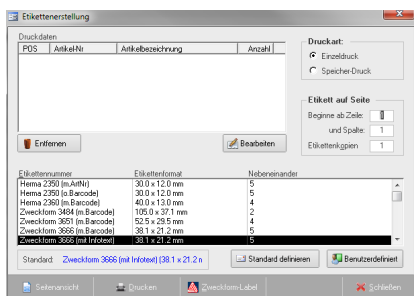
Etikettenerstellung

Druckdaten

| POS | Artikel-Nr | Artikelbezeichnung | Anzahl |
|---|---|---|---|

Druckart:
Einzeldruck
Speicher-Druck

Etikett auf Seite
Beginne ab Zeile: 1
und Spalte: 1
Etikettenkopien 1

Entfernen
Bearbeiten

| Etikettennummer | Etikettenformat | Nebeneinander |
|---|---|---|
| Herma 2350 (m.ArtNr) | 30.0 x 12.0 mm | 5 |
| Herma 2350 (o.Barcode) | 30.0 x 12.0 mm | 5 |
| Herma 2360 (m.Barcode) | 40.0 x 13.0 mm | 4 |
| Zweckform 3484 (m.Barcode) | 105.0 x 37.1 mm | 2 |
| Zweckform 3651 (m.Barcode) | 52.5 x 29.5 mm | 4 |
| Zweckform 3666 (m.Barcode) | 38.1 x 21.2 mm | 5 |
| Zweckform 3666 (mit Infotext) | 38.1 x 21.2 mm | 5 |

Standard: Zweckform 3666 (mit Infotext) (38.1 x 21.2 n
Standard definieren
Benutzerdefiniert

Seitenansicht
Drucken
Zweckform-Label
Schließen